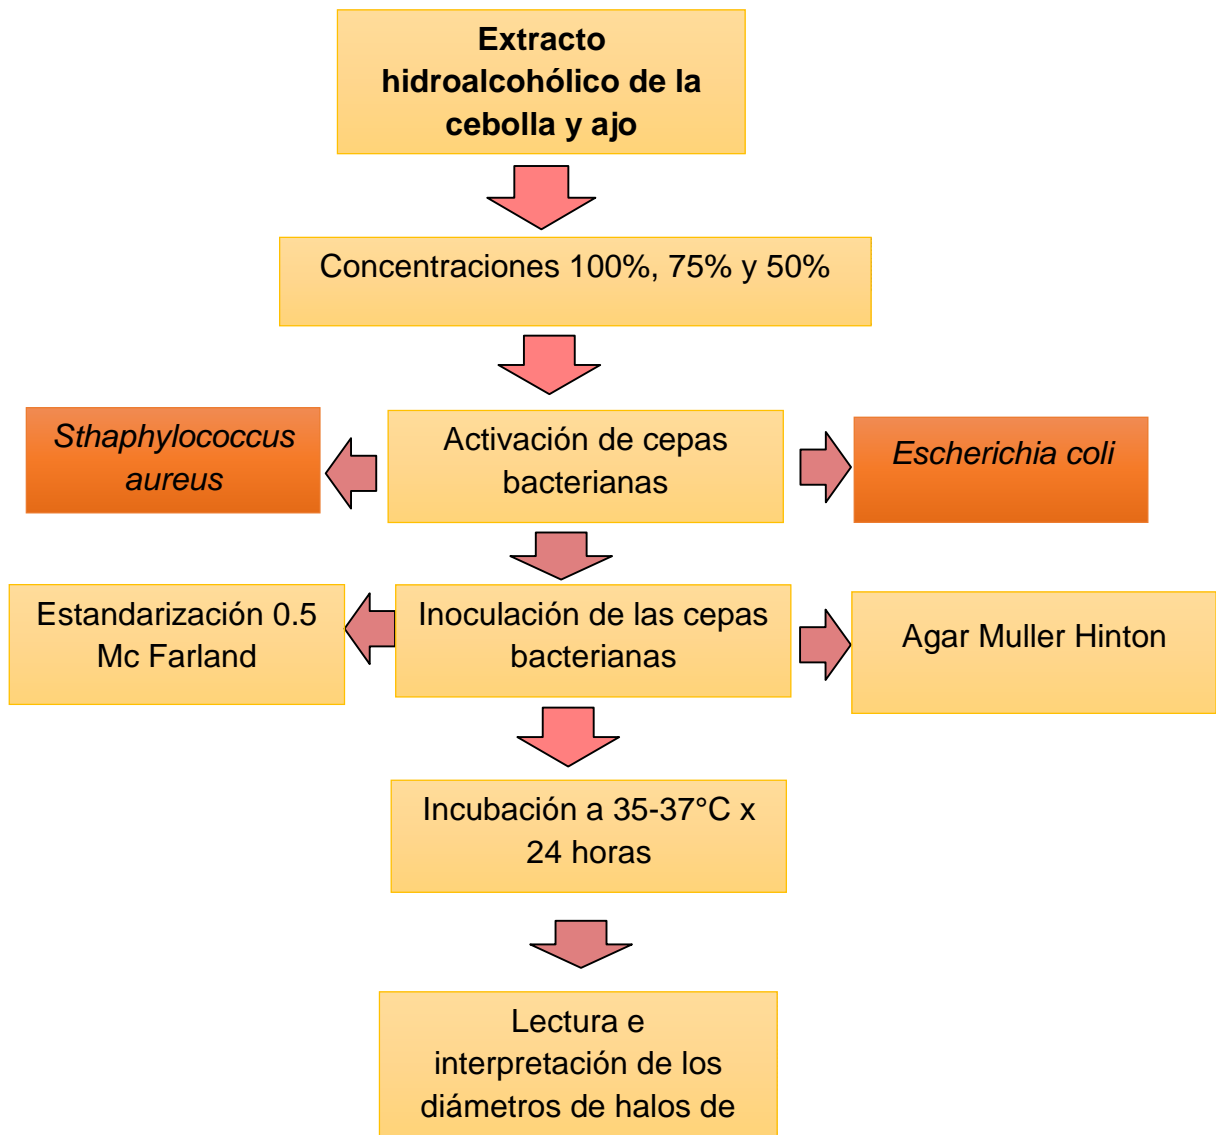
Extracto hidroalcohólico de la cebolla y ajo

Concentraciones 100%, 75% y 50%

Sthaphylococcus aureus

Activación de cepas bacterianas

Escherichia coli

Estandarización 0.5 Mc Farland

Inoculación de las cepas bacterianas

Agar Muller Hinton

Incubación a 35-37°C x 24 horas

Lectura e interpretación de los diámetros de halos de